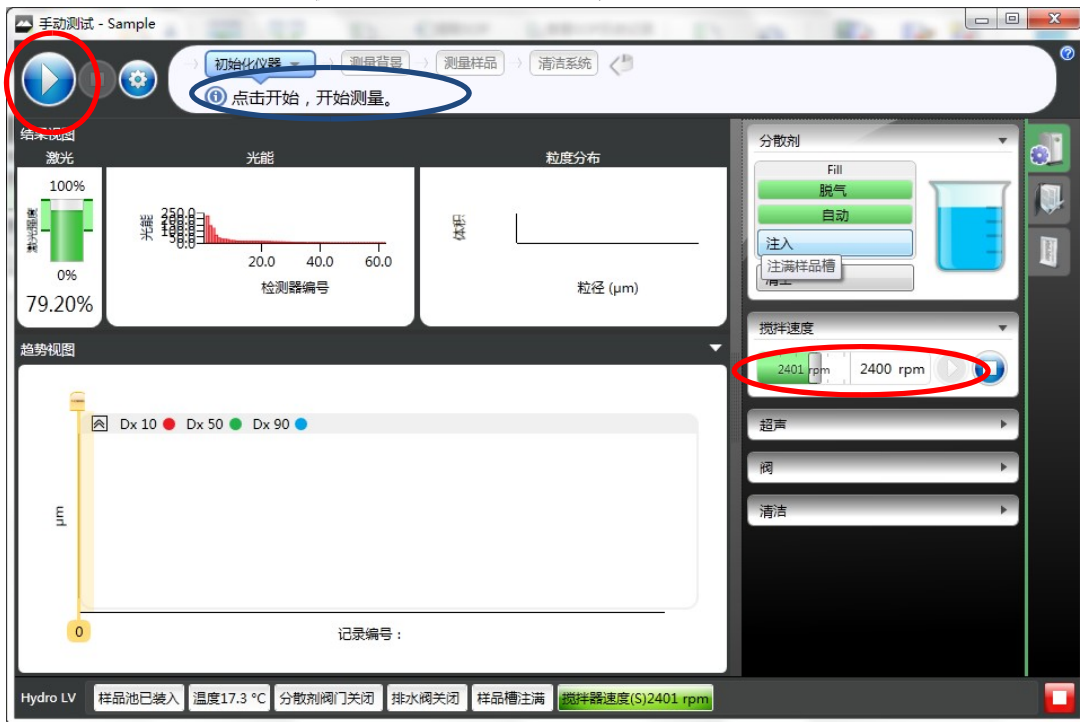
手动测试 - Sample

初始化仪器 测量背景 测量样品 清洁系统

点击开始，开始测量。

结果视图

激光
100%
0%
79.20%

光能
250.0
光能
0.0
20.0 40.0 60.0
检测器编号

粒度分布
体积
粒径 (μm)

趋势视图

Dx 10 Dx 50 Dx 90
μm
0
记录编号：

分散剂
Fill
脱气
自动
注入
注满样品槽
清空

搅拌速度
2401 rpm
2400 rpm

超声
阀
清洁

Hydro LV 样品池已装入 温度17.3 °C 分散剂阀门关闭 排水阀关闭 样品槽注满 搅拌器速度(S)2401 rpm